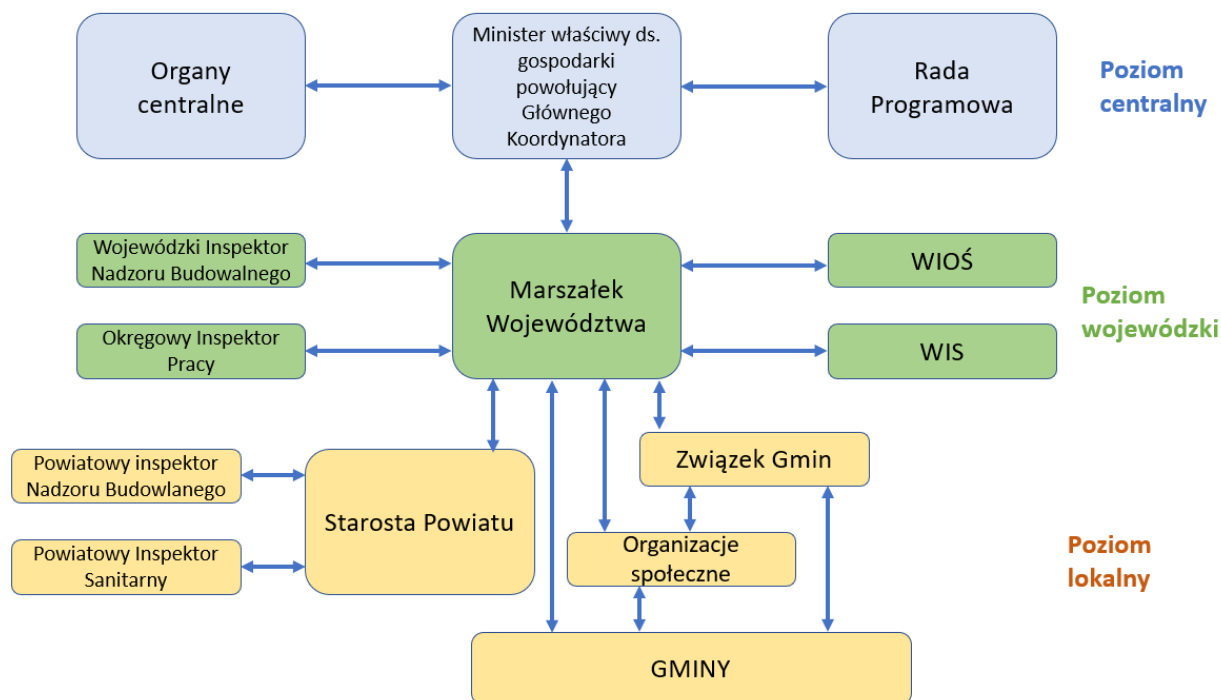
Organy centralne

Minister właściwy ds. gospodarki powołujący Głównego Koordynatora

Rada Programowa

Poziom centralny

Wojewódzki Inspektor Nadzoru Budowalnego

Marszałek Województwa

WIOŚ

Poziom wojewódzki

Okręgowy Inspektor Pracy

WIS

Powiatowy inspektor Nadzoru Budowlanego

Starosta Powiatu

Związek Gmin

Powiatowy Inspektor Sanitarny

Organizacje społeczne

Poziom lokalny

GMINY